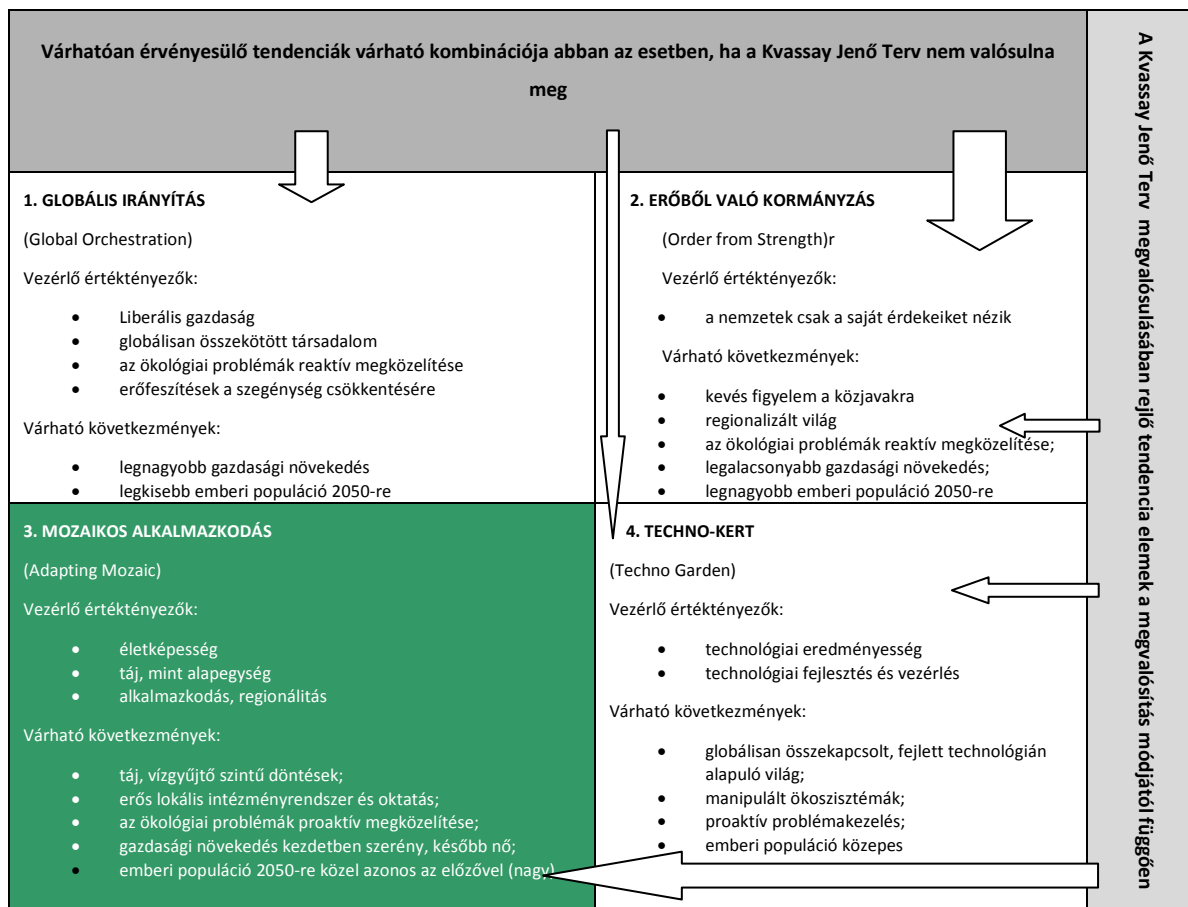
Várhatóan érvényesülő tendenciák várható kombinációja abban az esetben, ha a Kvassay Jenő Terv nem valósulna meg

1. GLOBÁLIS IRÁNYÍTÁS

(Global Orchestration)

Vezérlő értéktényezők:

- Liberális gazdaság
- globálisan összekötött társadalom
- az ökológiai problémák reaktív megközelítése
- erőfeszítések a szegénység csökkentésére

Várható következmények:

- legnagyobb gazdasági növekedés
- legkisebb emberi populáció 2050-re

2. ERŐBŐL VALÓ KORMÁNYZÁS

(Order from Strength)r

Vezérlő értéktényezők:

- a nemzetek csak a saját érdekeiket nézik

Várható következmények:

- kevés figyelem a közjavakra
- regionalizált világ
- az ökológiai problémák reaktív megközelítése;
- legalacsonyabb gazdasági növekedés;
- legnagyobb emberi populáció 2050-re

3. MOZAIKOS ALKALMAZKODÁS

(Adapting Mozaic)

Vezérlő értéktényezők:

- életképesség
- táj, mint alapegység
- alkalmazkodás, regionálitás

Várható következmények:

- táj, vízgyűjtő szintű döntések;
- erős lokális intézményrendszer és oktatás;
- az ökológiai problémák proaktív megközelítése;
- gazdasági növekedés kezdetben szerény, később nő;
- emberi populáció 2050-re közel azonos az előzővel (nagy)

4. TECHNO-KERT

(Techno Garden)

Vezérlő értéktényezők:

- technológiai eredményesség
- technológiai fejlesztés és vezérlés

Várható következmények:

- globálisan összekapcsolt, fejlett technológián alapuló világ;
- manipulált ökoszisztémák;
- proaktív problémakezelés;
- emberi populáció közepes

A Kvassay Jenő Terv megvalósulásában rejlő tendencia elemek a megvalósítás módjától függően